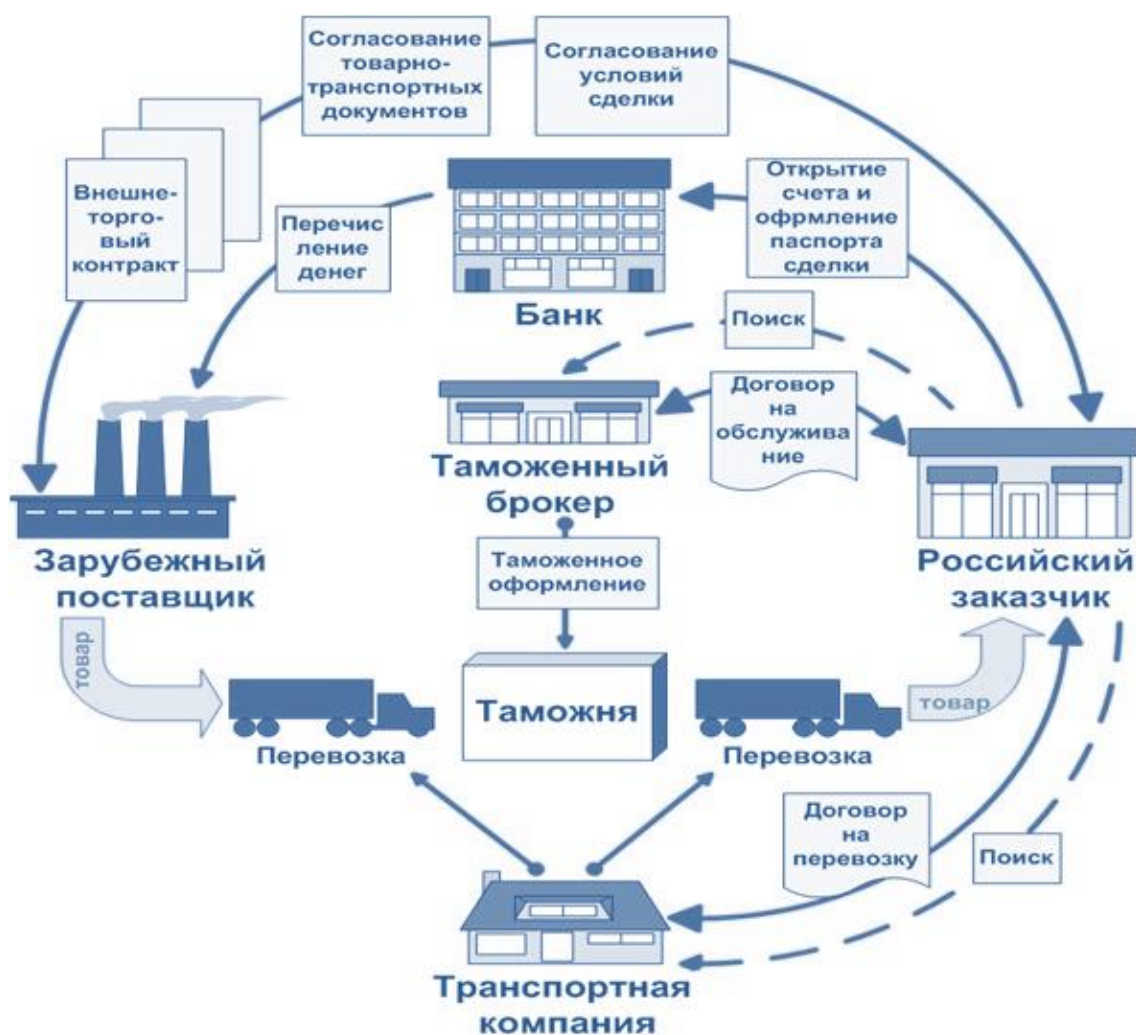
Согласование товарно-транспортных документов

Согласование условий сделки

Внешнеторговый контракт

Перечисление денег

Открытие счета и офрмление паспорта сделки

Банк

Поиск

Договор на обслуживание

Таможенный брокер

Зарубежный поставщик

Российский заказчик

Таможенное оформление

товар

Таможня

товар

Перевозка

Перевозка

Договор на перевозку

Поиск

Транспортная компания